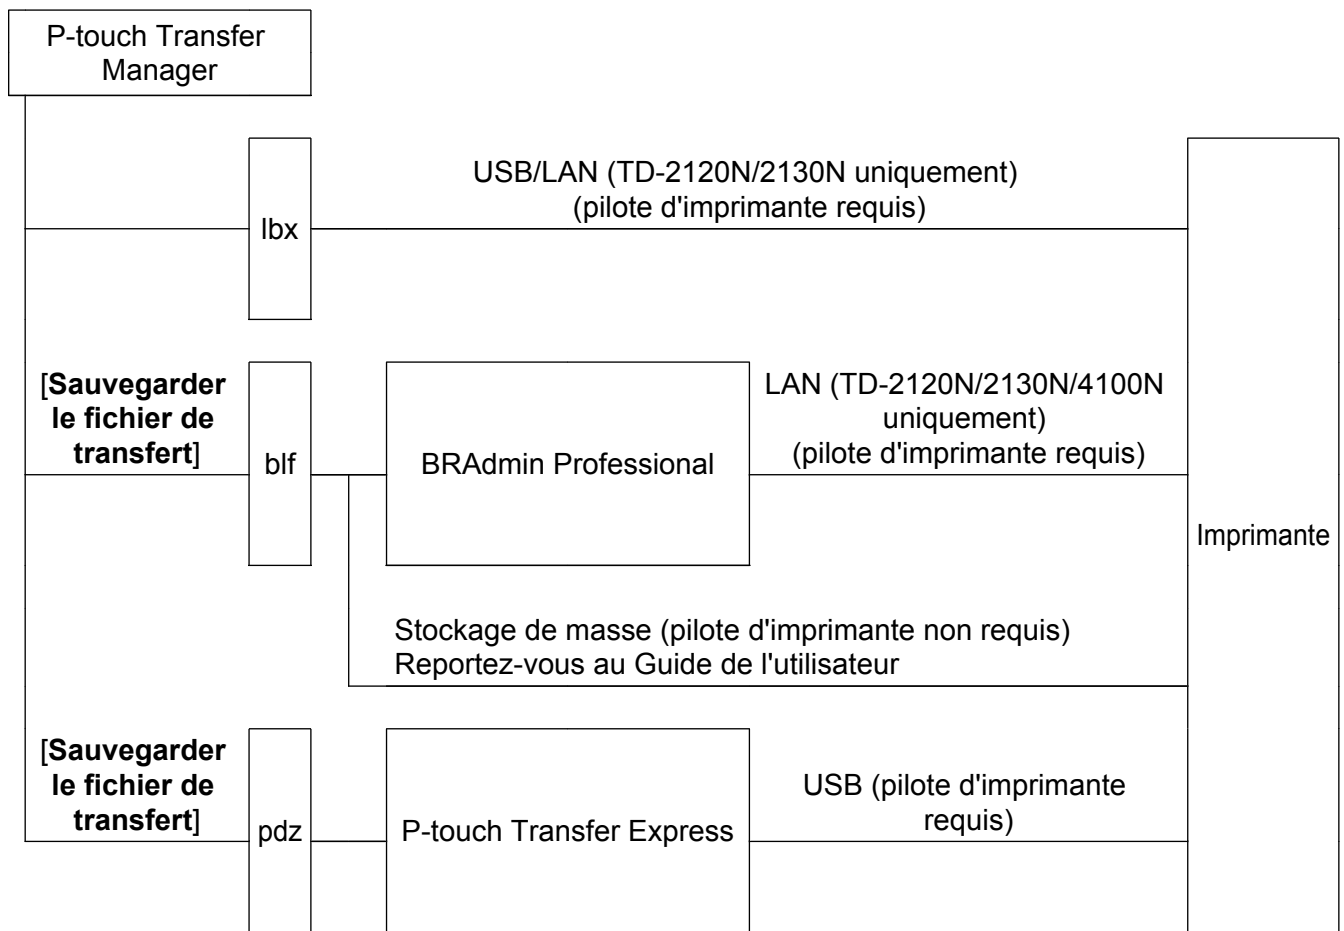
P-touch Transfer Manager

USB/LAN (TD-2120N/2130N uniquement)
(pilote d'imprimante requis)

lbx

[Sauvegarder le fichier de transfert]

blf

BRAdmin Professional

LAN (TD-2120N/2130N/4100N uniquement)
(pilote d'imprimante requis)

Imprimante

Stockage de masse (pilote d'imprimante non requis)
Reportez-vous au Guide de l'utilisateur

[Sauvegarder le fichier de transfert]

pdz

P-touch Transfer Express

USB (pilote d'imprimante requis)